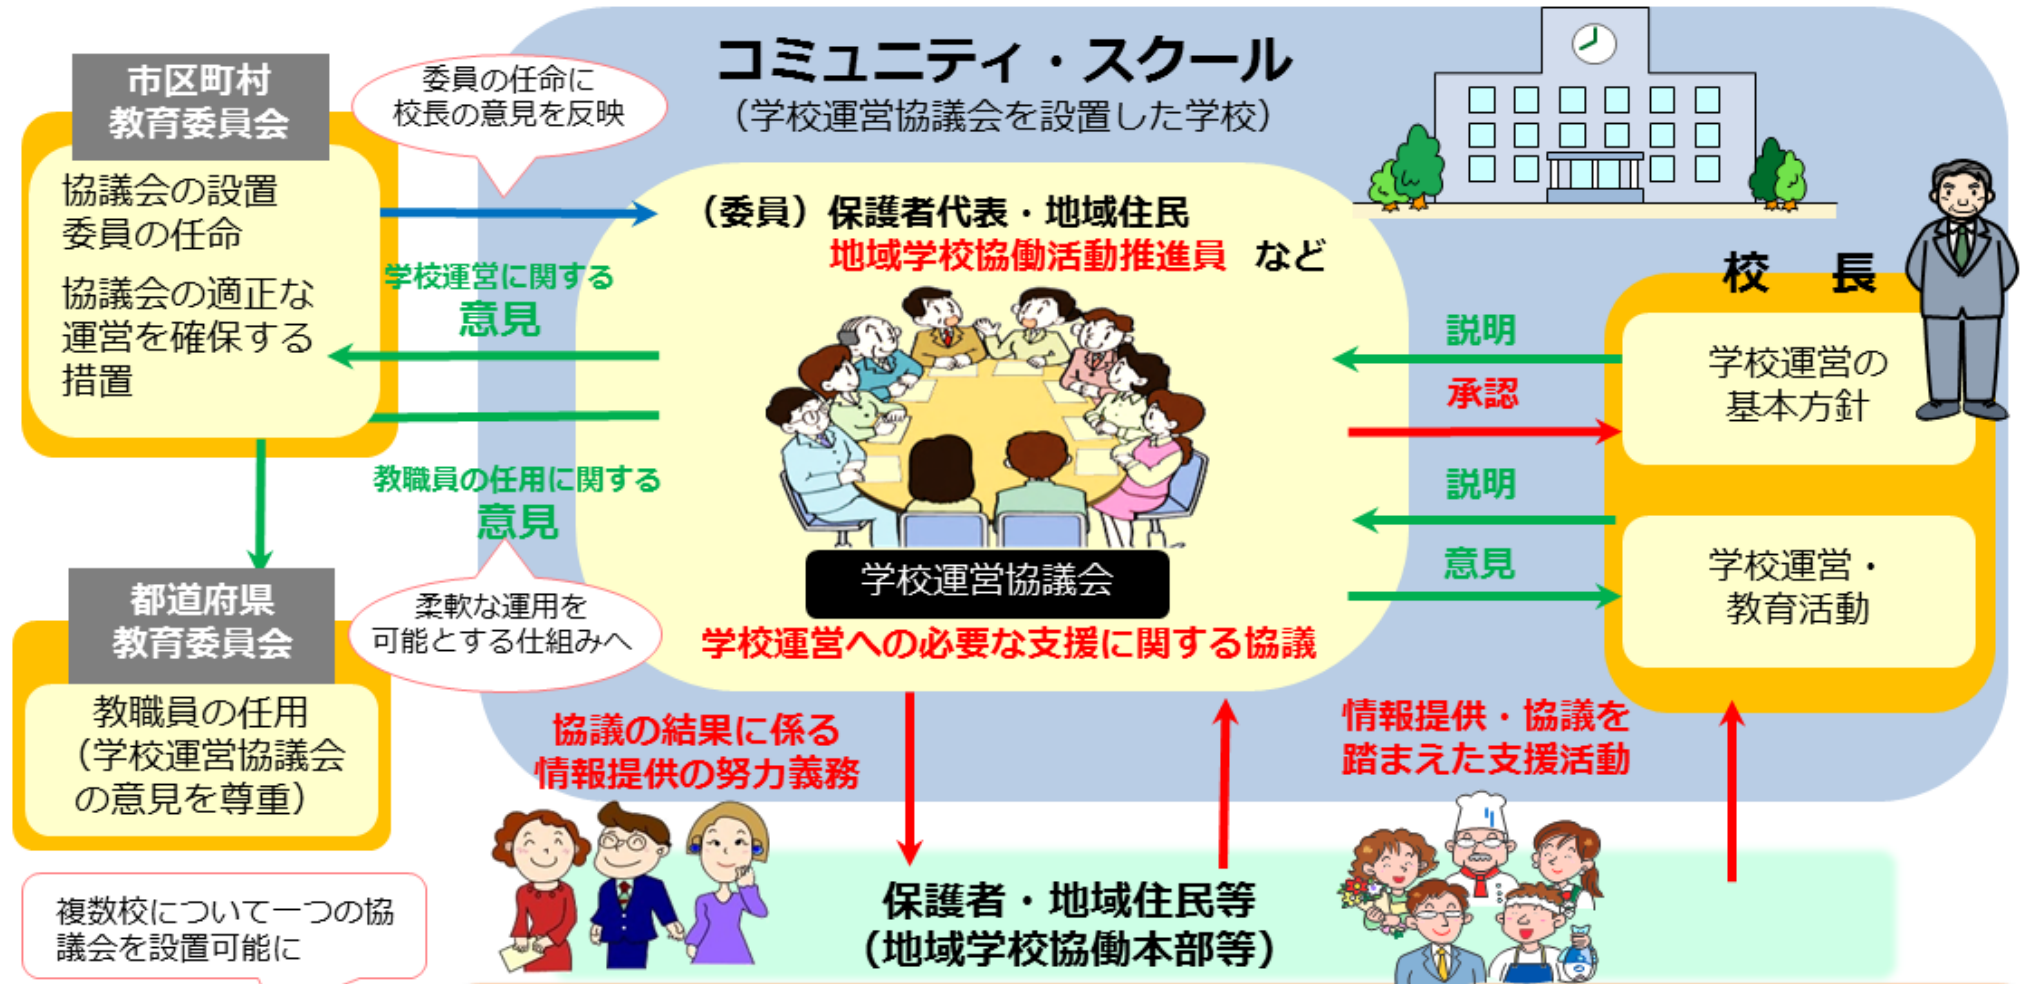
市区町村
教育委員会

協議会の設置
委員の任命

協議会の適正な運営を確保する措置

委員の任命に
校長の意見を反映

コミュニティ・スクール
（学校運営協議会を設置した学校）

学校運営に関する
意見

教職員の任用に関する
意見

（委員）保護者代表・地域住民
地域学校協働活動推進員　など

学校運営協議会

学校運営への必要な支援に関する協議

校　長

説明

承認

学校運営の
基本方針

説明

意見

学校運営・
教育活動

都道府県
教育委員会

柔軟な運用を
可能とする仕組みへ

教職員の任用
（学校運営協議会の意見を尊重）

複数校について一つの協議会を設置可能に

協議の結果に係る
情報提供の努力義務

情報提供・協議を
踏まえた支援活動

保護者・地域住民等
（地域学校協働本部等）